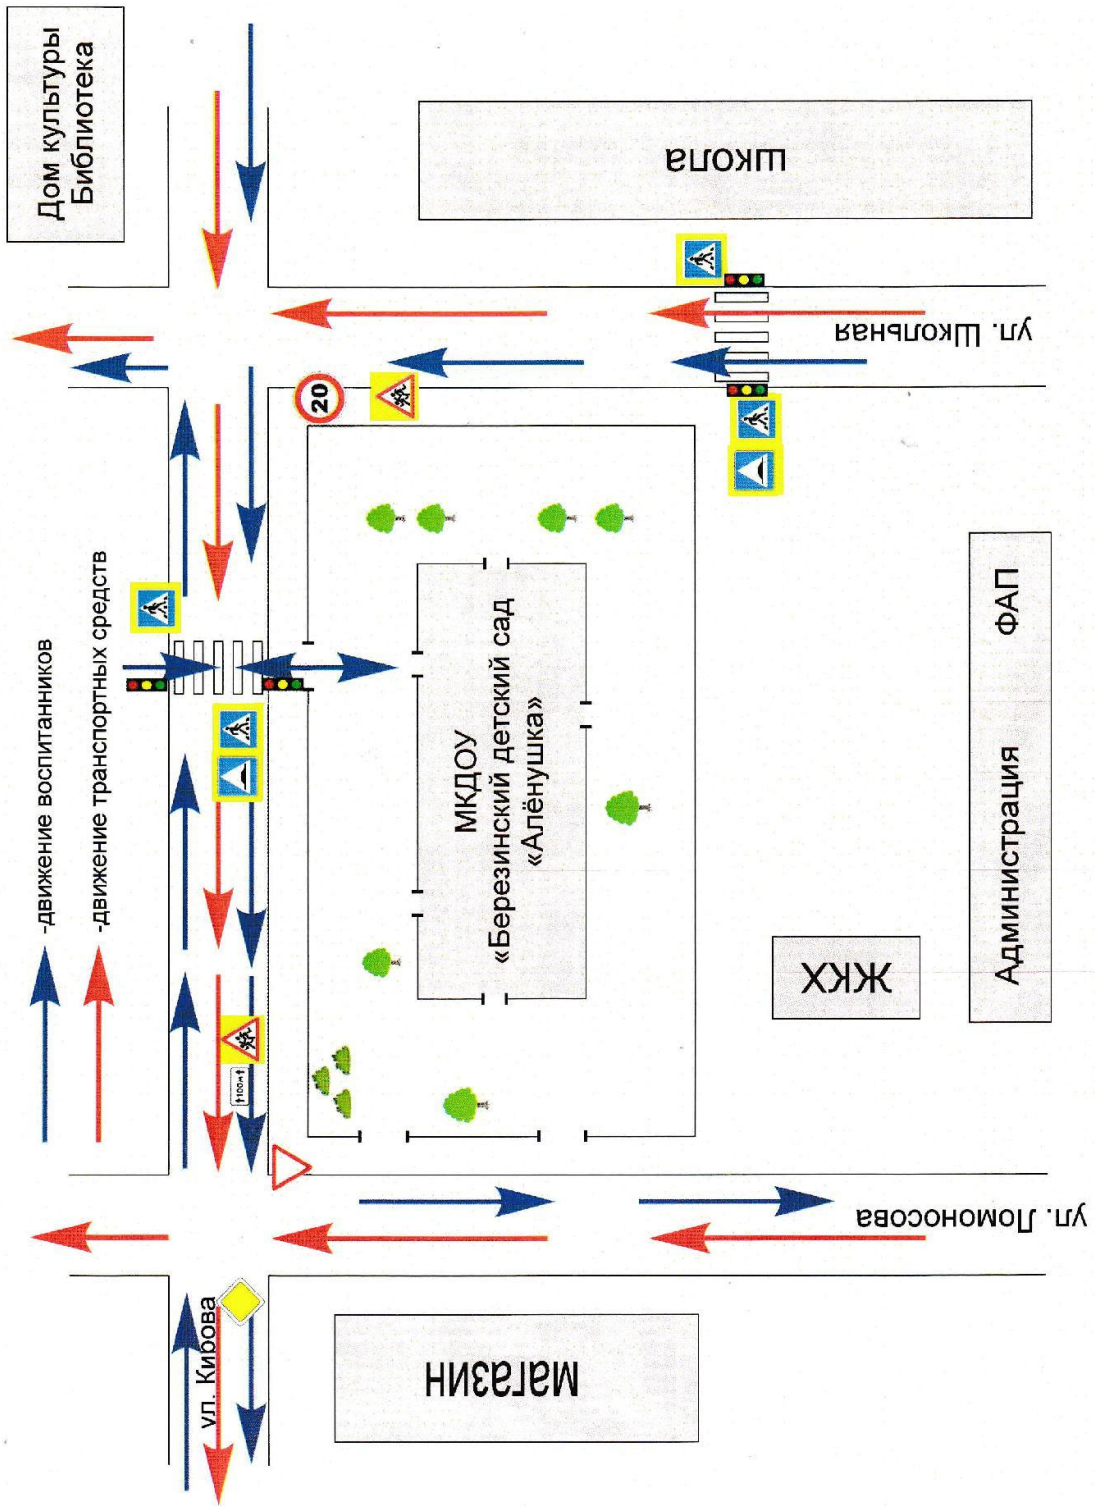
Дом культуры
Библиотека

школа

ул. Школьная

20

-движение воспитанников
-движение транспортных средств

МКДОУ
«Березинский детский сад
«Алёнушка»

ФАП

Администрация

ЖКХ

100 м

ул. Ломоносова

ул. Кирова

магазин